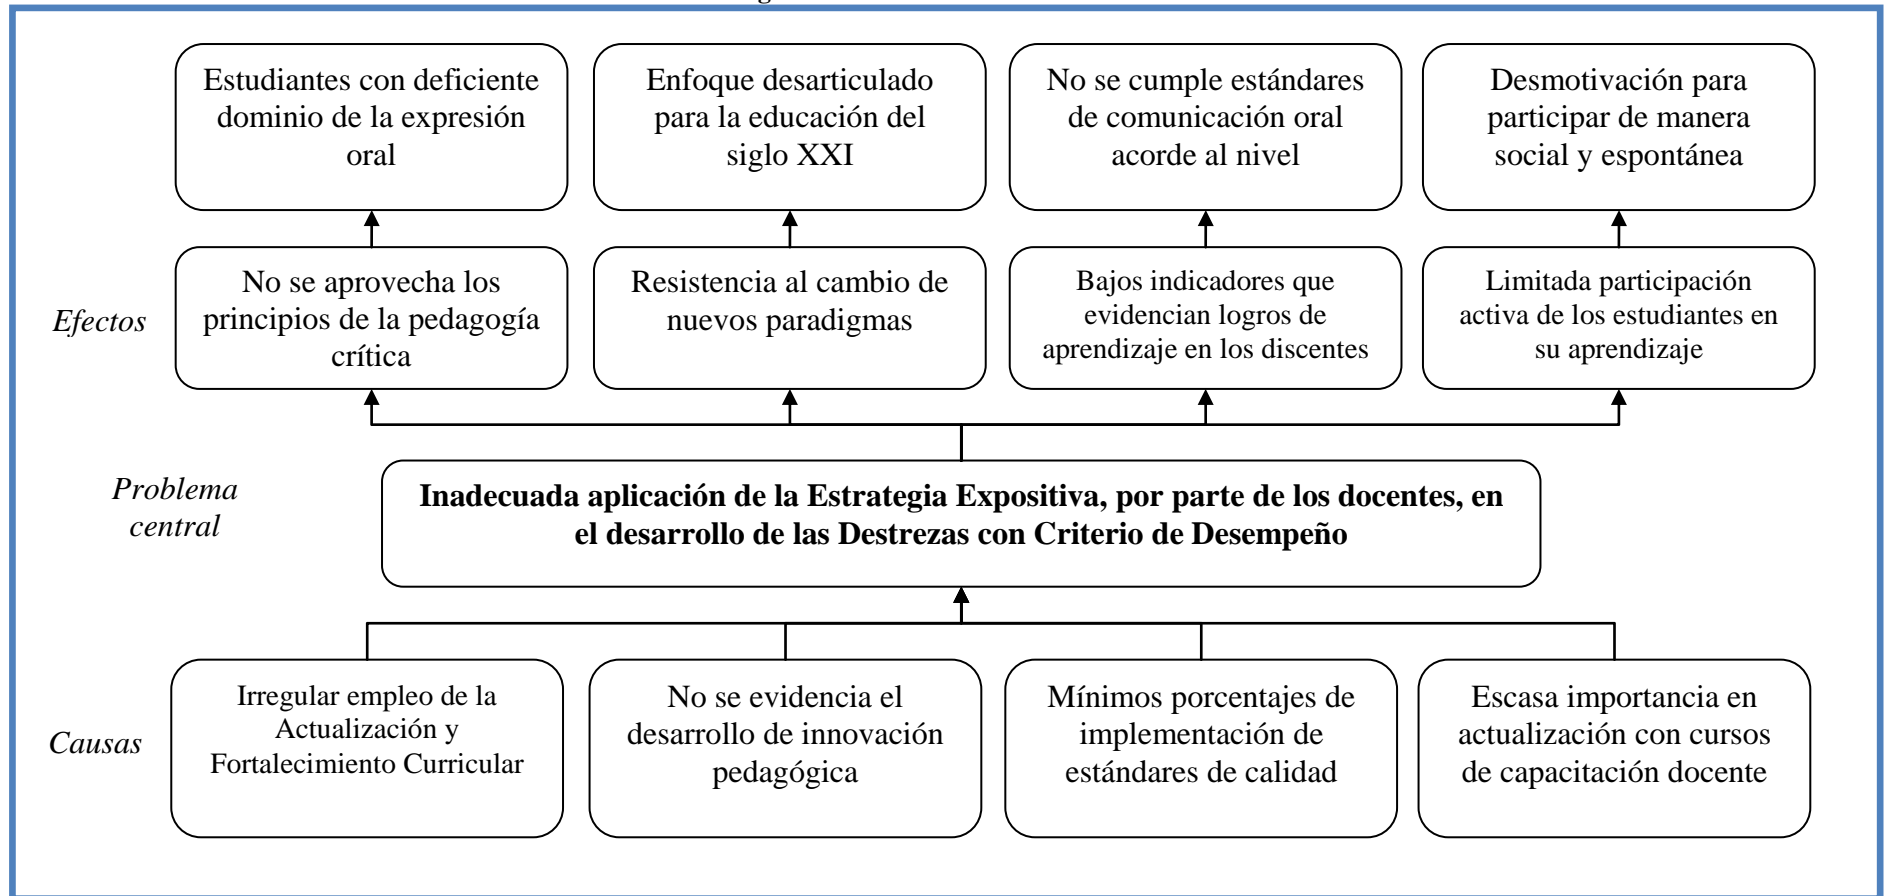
Estudiantes con deficiente dominio de la expresión oral

Enfoque desarticulado para la educación del siglo XXI

No se cumple estándares de comunicación oral acorde al nivel

Desmotivación para participar de manera social y espontánea

Efectos

No se aprovecha los principios de la pedagogía crítica

Resistencia al cambio de nuevos paradigmas

Bajos indicadores que evidencian logros de aprendizaje en los discentes

Limitada participación activa de los estudiantes en su aprendizaje

Problema central

**Inadecuada aplicación de la Estrategia Expositiva, por parte de los docentes, en el desarrollo de las Destrezas con Criterio de Desempeño**

Causas

Irregular empleo de la Actualización y Fortalecimiento Curricular

No se evidencia el desarrollo de innovación pedagógica

Mínimos porcentajes de implementación de estándares de calidad

Escasa importancia en actualización con cursos de capacitación docente